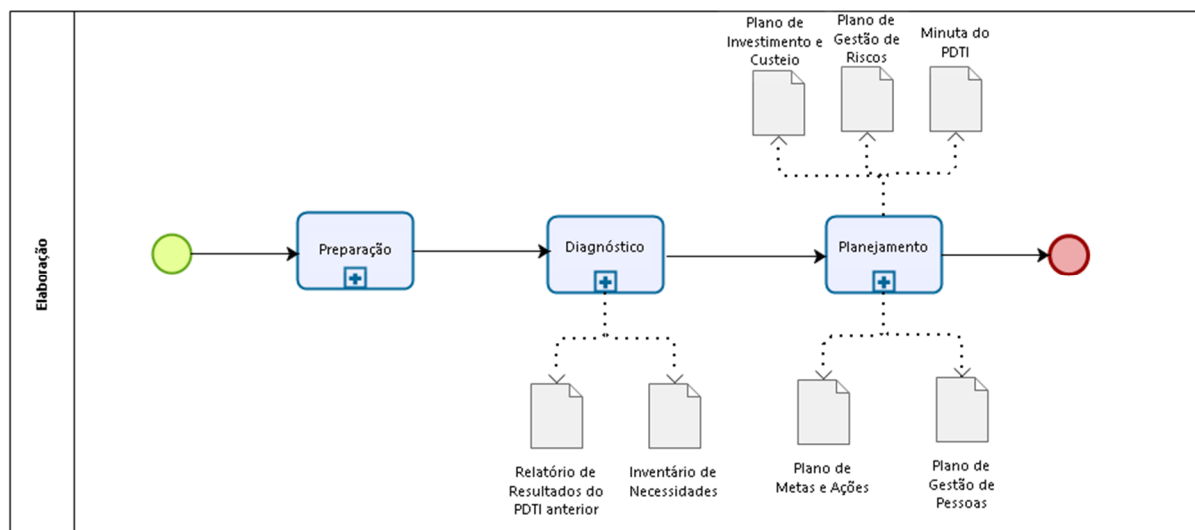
Elaboração

Plano de Investimento e Custeio

Plano de Gestão de Riscos

Minuta do PDTI

Preparação

Diagnóstico

Planejamento

Relatório de Resultados do PDTI anterior

Inventário de Necessidades

Plano de Metas e Ações

Plano de Gestão de Pessoas